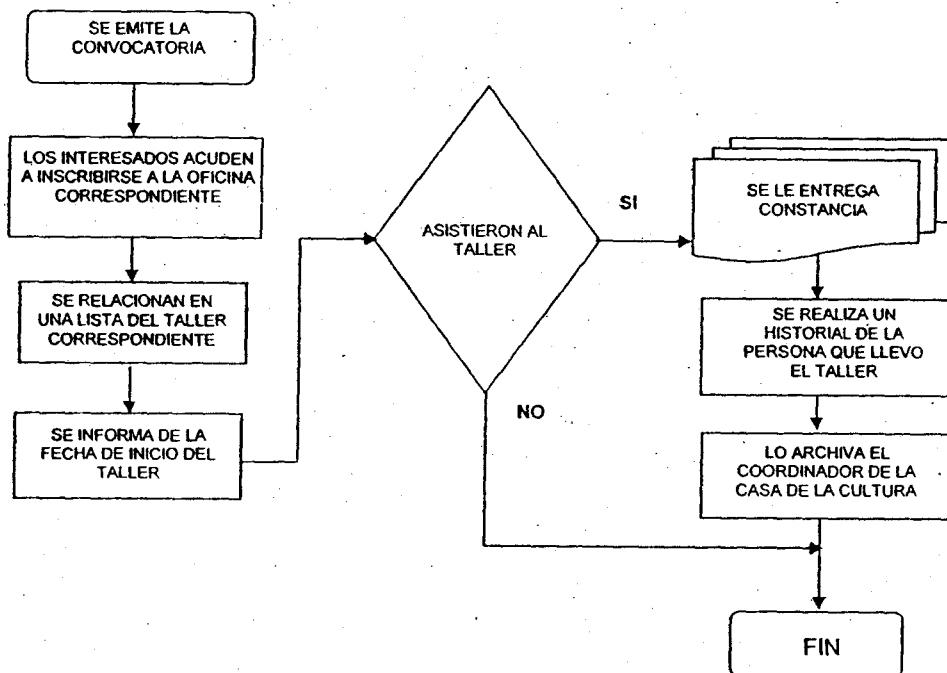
SE EMITE LA CONVOCATORIA

LOS INTERESADOS ACUDEN A INSCRIBIRSE A LA OFICINA CORRESPONDIENTE

SE RELACIONAN EN UNA LISTA DEL TALLER CORRESPONDIENTE

SE INFORMA DE LA FECHA DE INICIO DEL TALLER

ASISTIERON AL TALLER

SI

NO

SE LE ENTREGA CONSTANCIA

SE REALIZA UN HISTORIAL DE LA PERSONA QUE LLEVO EL TALLER

LO ARCHIVA EL COORDINADOR DE LA CASA DE LA CULTURA

FIN